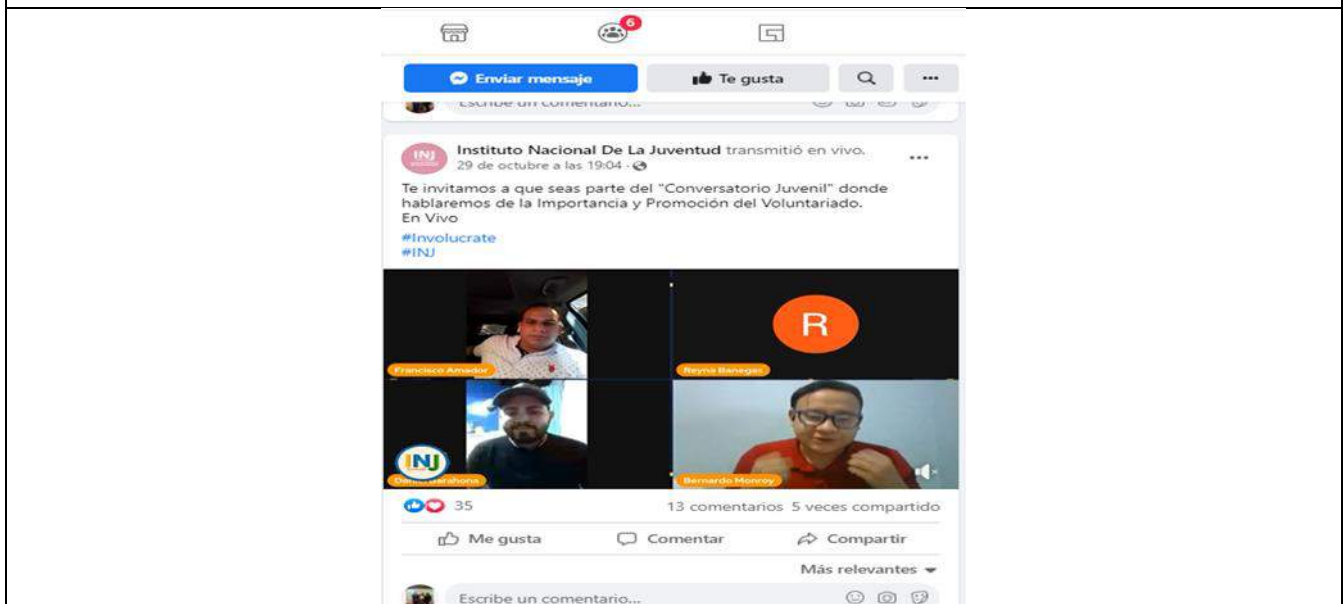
6

Enviar mensaje
Te gusta

Escribe un comentario...

INJ
Instituto Nacional De La Juventud transmitió en vivo.
29 de octubre a las 19:04 ·

Te invitamos a que seas parte del "Conversatorio Juvenil" donde hablaremos de la Importancia y Promoción del Voluntariado.
En Vivo
#Involucrate
#INJ

R
Francisco Amador
Reyna Banegas
INJ
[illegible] Barahona
Bernardo Monroy

35
13 comentarios 5 veces compartido

Me gusta
Comentar
Compartir

Más relevantes

Escribe un comentario...